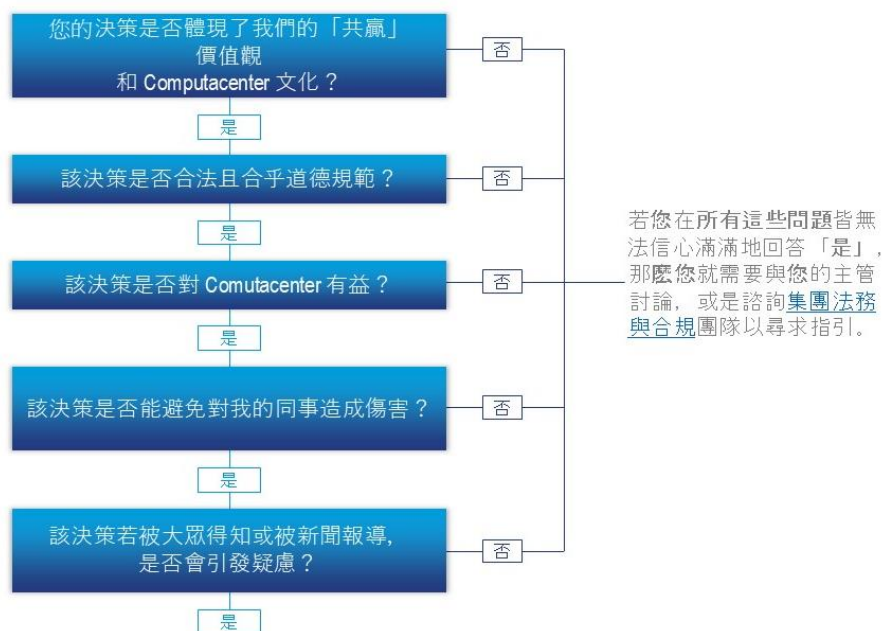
您的決策是否體現了我們的「共贏」價值觀和 Computacenter 文化？

否

是

該決策是否合法且合乎道德規範？

否

是

該決策是否對 Comutacenter 有益？

否

是

該決策是否能避免對我的同事造成傷害？

否

是

該決策若被大眾得知或被新聞報導，是否會引發疑慮？

否

是

若您在所有這些問題皆無法信心滿滿地回答「是」，那麼您就需要與您的主管討論，或是諮詢集團法務與合規團隊以尋求指引。